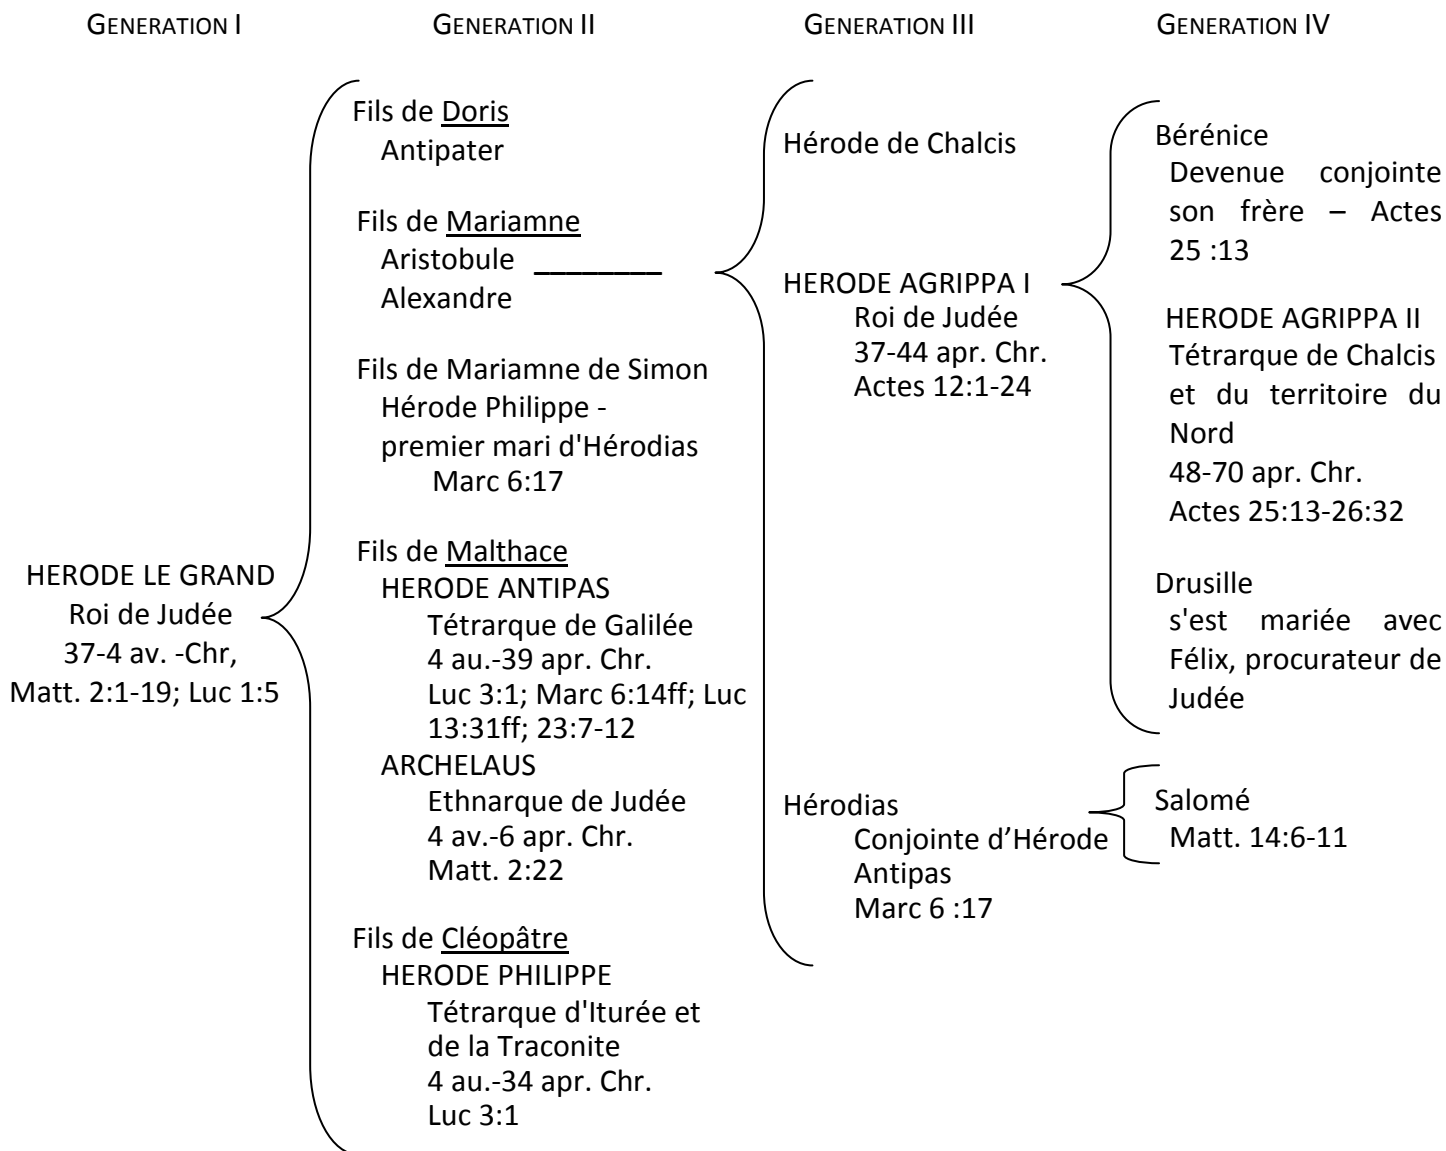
GENERATION I

HERODE LE GRAND
Roi de Judée
37-4 av. -Chr,
Matt. 2:1-19; Luc 1:5

GENERATION II

Fils de Doris
Antipater

Fils de Mariamne
Aristobule
Alexandre

Fils de Mariamne de Simon
Hérode Philippe - premier mari d'Hérodias
Marc 6:17

Fils de Malthace
HERODE ANTIPAS
Tétrarque de Galilée
4 au.-39 apr. Chr.
Luc 3:1; Marc 6:14ff; Luc 13:31ff; 23:7-12
ARCHELAUS
Ethnarque de Judée
4 av.-6 apr. Chr.
Matt. 2:22

Fils de Cléopâtre
HERODE PHILIPPE
Tétrarque d'Iturée et de la Traconite
4 au.-34 apr. Chr.
Luc 3:1

GENERATION III

Hérode de Chalcis

HERODE AGRIPPA I
Roi de Judée
37-44 apr. Chr.
Actes 12:1-24

Hérodias
Conjointe d'Hérode Antipas
Marc 6 :17

GENERATION IV

Bérénice
Devenue conjointe son frère – Actes 25 :13

HERODE AGRIPPA II
Tétrarque de Chalcis et du territoire du Nord
48-70 apr. Chr.
Actes 25:13-26:32

Drusille
s'est mariée avec Félix, procurateur de Judée

Salomé
Matt. 14:6-11